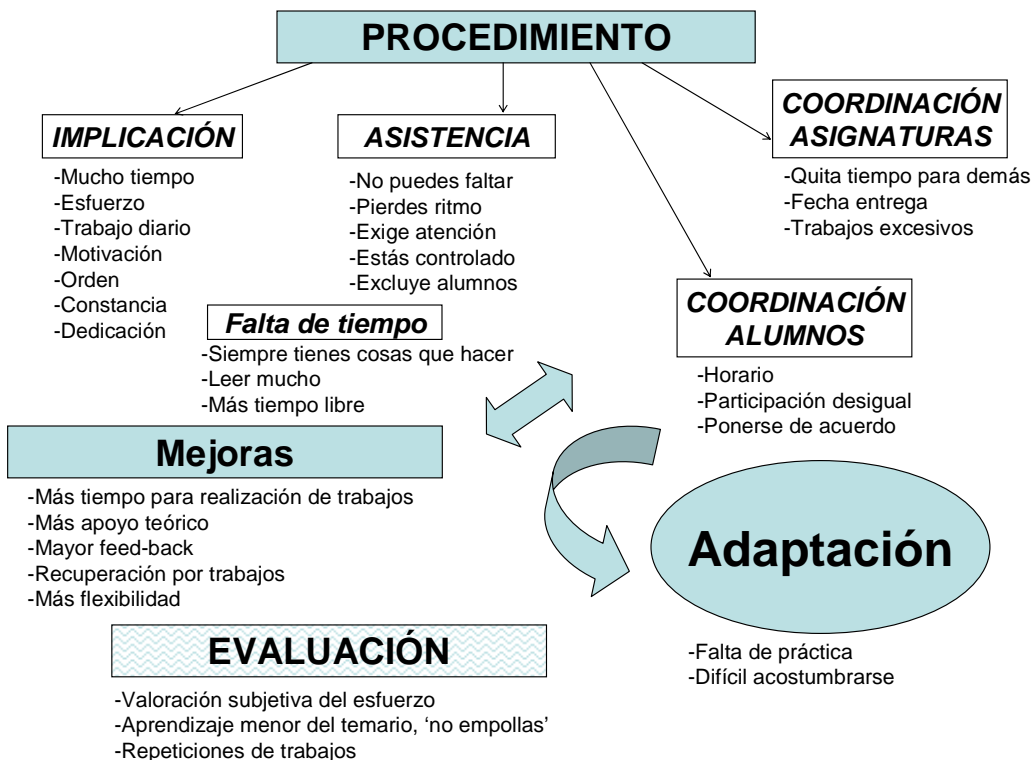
PROCEDIMIENTO

IMPLICACIÓN
-Mucho tiempo
-Esfuerzo
-Trabajo diario
-Motivación
-Orden
-Constancia
-Dedicación

ASISTENCIA
-No puedes faltar
-Pierdes ritmo
-Exige atención
-Estás controlado
-Excluye alumnos

COORDINACIÓN ASIGNATURAS
-Quita tiempo para demás
-Fecha entrega
-Trabajos excesivos

Falta de tiempo
-Siempre tienes cosas que hacer
-Leer mucho
-Más tiempo libre

COORDINACIÓN ALUMNOS
-Horario
-Participación desigual
-Ponerse de acuerdo

Mejoras
-Más tiempo para realización de trabajos
-Más apoyo teórico
-Mayor feed-back
-Recuperación por trabajos
-Más flexibilidad

Adaptación
-Falta de práctica
-Difícil acostumbrarse

EVALUACIÓN
-Valoración subjetiva del esfuerzo
-Aprendizaje menor del temario, 'no empollas'
-Repeticiones de trabajos